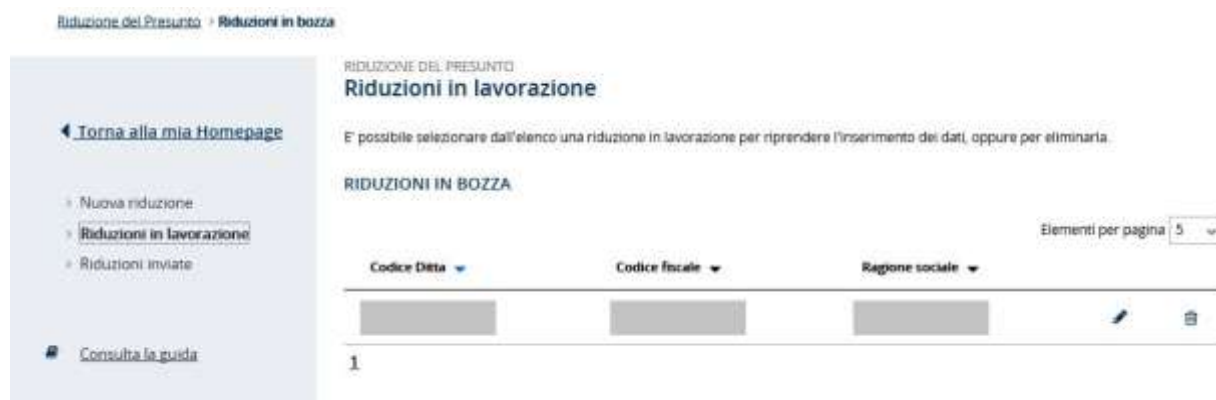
Riduzione del Presunto › Riduzioni in bozza

Torna alla mia Homepage

Nuova riduzione
Riduzioni in lavorazione
Riduzioni inviate

Consulta la guida

RIDUZIONE DEL PRESUNTO
Riduzioni in lavorazione

E' possibile selezionare dall'elenco una riduzione in lavorazione per riprendere l'inserimento dei dati, oppure per eliminarla.

RIDUZIONI IN BOZZA

Elementi per pagina 5

| Codice Ditta | Codice fiscale | Ragione sociale | | |
|---|---|---|---|---|
| | | | | |

1